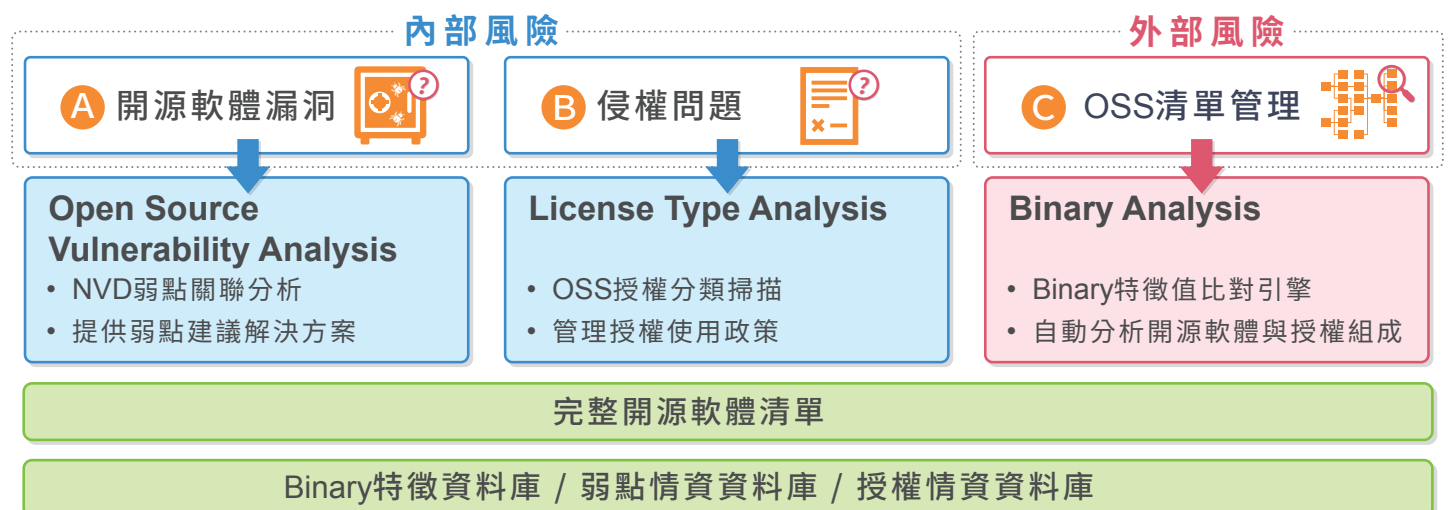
內部風險

外部風險

A 開源軟體漏洞

B 侵權問題

C OSS清單管理

Open Source Vulnerability Analysis

• NVD弱點關聯分析
• 提供弱點建議解決方案

License Type Analysis

• OSS授權分類掃描
• 管理授權使用政策

Binary Analysis

• Binary特徵值比對引擎
• 自動分析開源軟體與授權組成

完整開源軟體清單

Binary特徵資料庫 / 弱點情資資料庫 / 授權情資資料庫